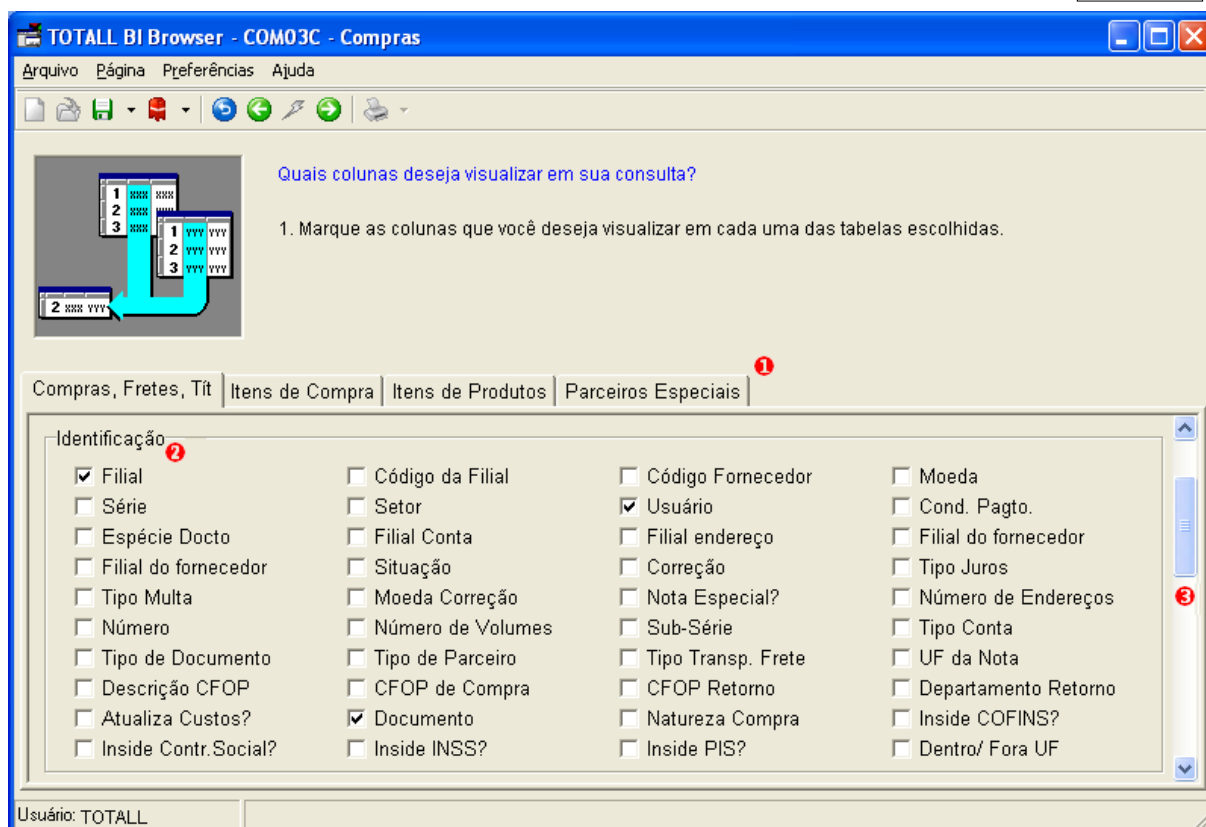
TOTALL BI Browser - COM03C - Compras

Arquivo Página Preferências Ajuda

1 xxx xxx
2 xxx
3 xxx
1 yyy yyy
2 yyy yyy
3 yyy yyy
2 xxx yyy

Quais colunas deseja visualizar em sua consulta?

1. Marque as colunas que você deseja visualizar em cada uma das tabelas escolhidas.

Compras, Fretes, Tít | Itens de Compra | Itens de Produtos | Parceiros Especiais
❶

Identificação ❷

| | | | |
|---|---|---|---|
| ☑ Filial | ☐ Código da Filial | ☐ Código Fornecedor | ☐ Moeda |
| ☐ Série | ☐ Setor | ☑ Usuário | ☐ Cond. Pagto. |
| ☐ Espécie Docto | ☐ Filial Conta | ☐ Filial endereço | ☐ Filial do fornecedor |
| ☐ Filial do fornecedor | ☐ Situação | ☐ Correção | ☐ Tipo Juros |
| ☐ Tipo Multa | ☐ Moeda Correção | ☐ Nota Especial? | ☐ Número de Endereços |
| ☐ Número | ☐ Número de Volumes | ☐ Sub-Série | ☐ Tipo Conta |
| ☐ Tipo de Documento | ☐ Tipo de Parceiro | ☐ Tipo Transp. Frete | ☐ UF da Nota |
| ☐ Descrição CFOP | ☐ CFOP de Compra | ☐ CFOP Retorno | ☐ Departamento Retorno |
| ☐ Atualiza Custos? | ☑ Documento | ☐ Natureza Compra | ☐ Inside COFINS? |
| ☐ Inside Contr.Social? | ☐ Inside INSS? | ☐ Inside PIS? | ☐ Dentro/ Fora UF |

❸

Usuário: TOTALL